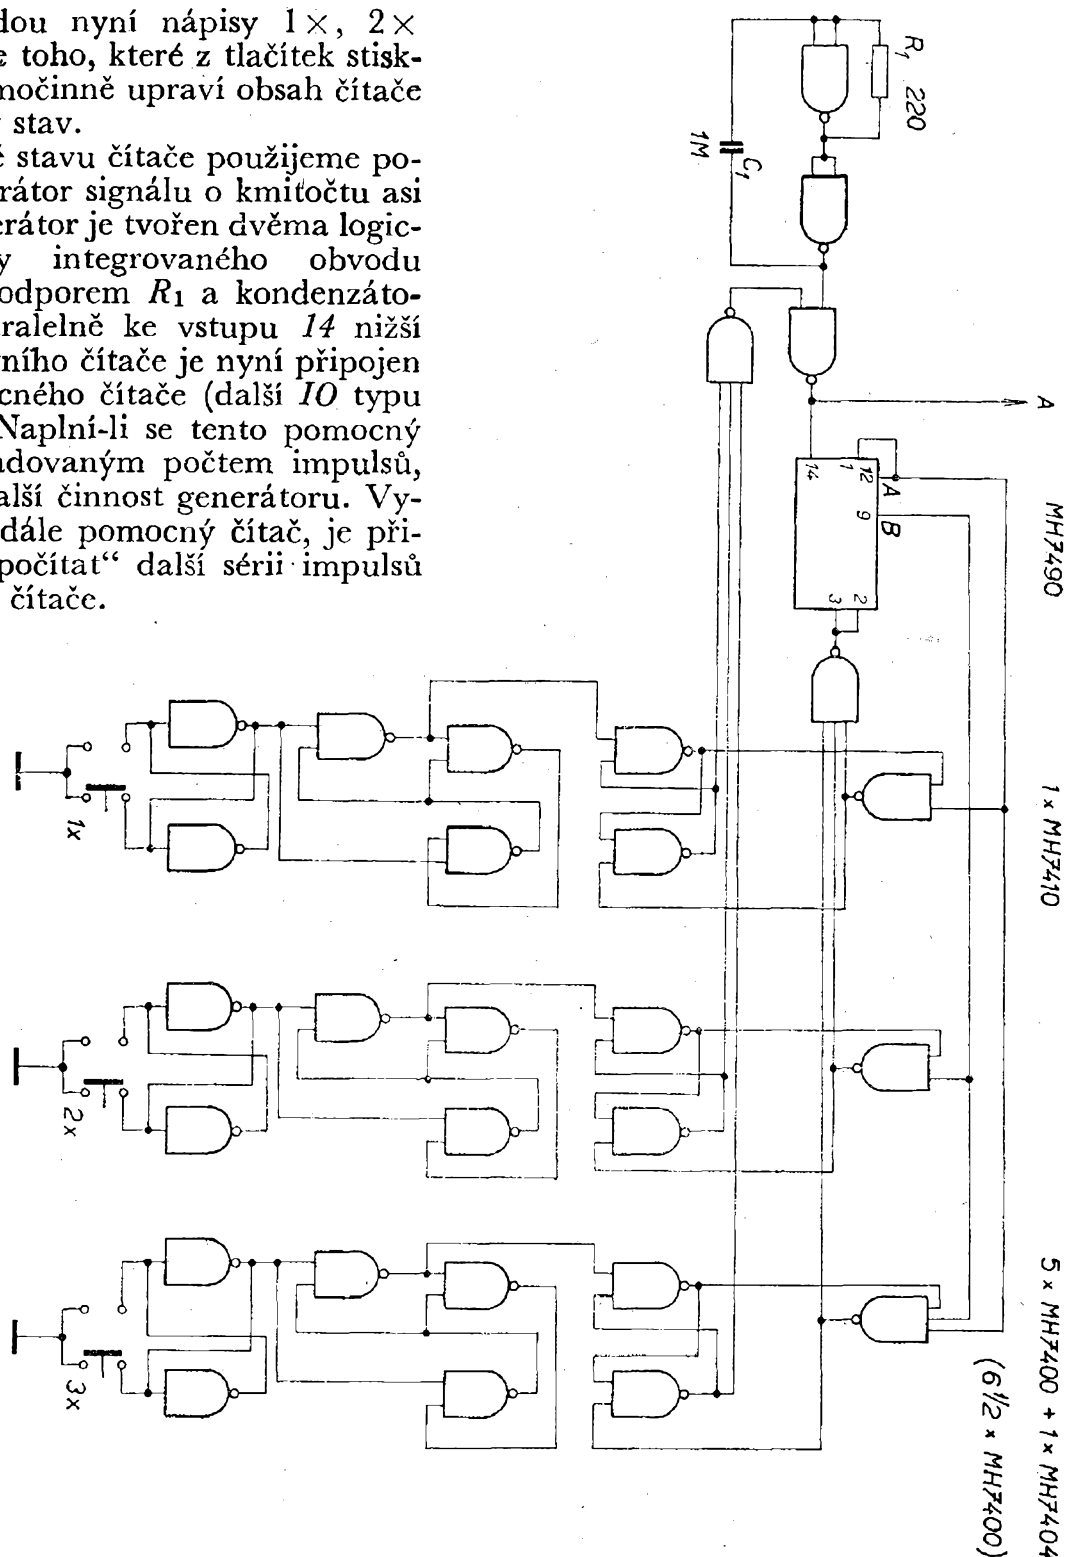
dou nyní nápisy $1\times$, $2\times$ e toho, které z tlačítek stisk-nočinně upraví obsah čítače stav.

é stavu čítače použijeme po-rátor signálu o kmitočtu asi erátor je tvořen dvěma logic-y integrovaného obvodu odporem $R_1$ a kondenzáto-ralelně ke vstupu *14* nižší ního čítače je nyní připojen cného čítače (další *IO* typu Naplní-li se tento pomocný dovaným počtem impulsů, alší činnost generátoru. Vy-dále pomocný čítač, je při-počítat" další sérii impulsů čítače.

$R_1$ 220

1M $C_1$

A

MH7490

14 12 1 A 9 B 2 3

1x MH7410

5x MH7400 + 1x MH7404

(6½ x MH7400)

1x

2x

3x